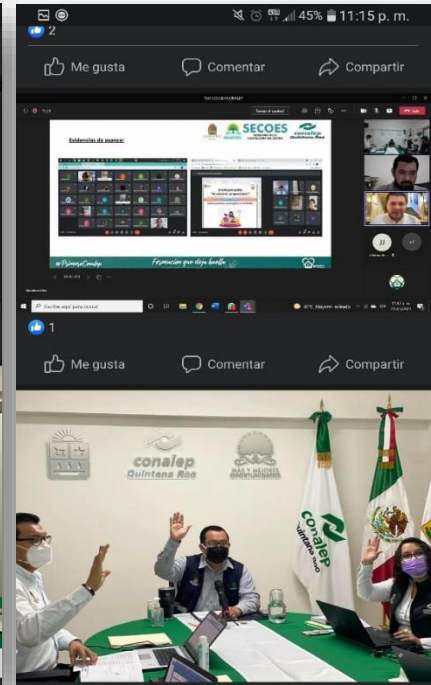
45% 11:15 p. m.

2

Me gusta
Comentar
Compartir

Evidencias de avance:

SECOES

conalep Quintana Roo

#OrgulloConalep

Formación que deja huella

1

Me gusta
Comentar
Compartir

conalep Quintana Roo

MÁS Y MEJORES OPORTUNIDADES

conalep Quintana Roo